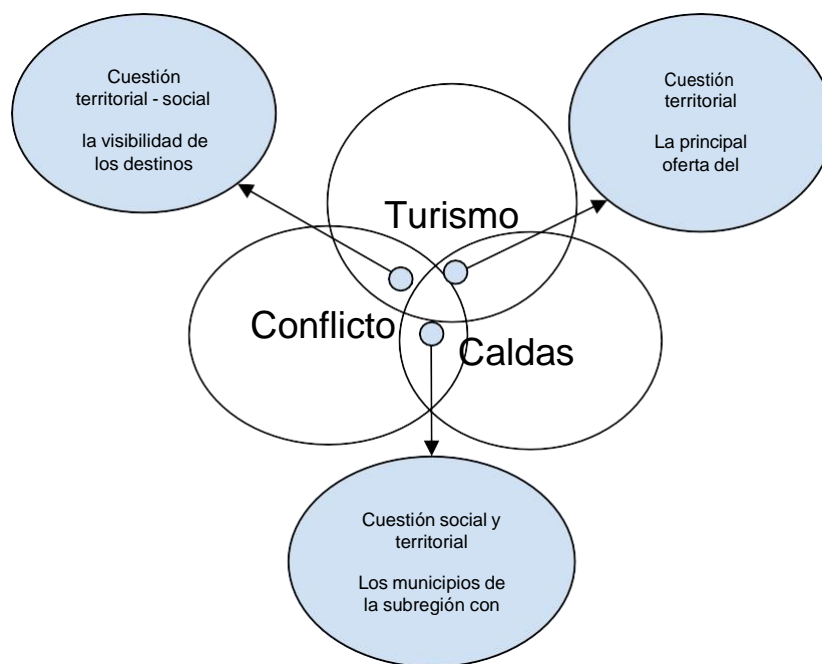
Cuestión territorial - social

la visibilidad de los destinos

Cuestión territorial

La principal oferta del

Turismo

Conflicto

Caldas

Cuestión social y territorial

Los municipios de la subregión con